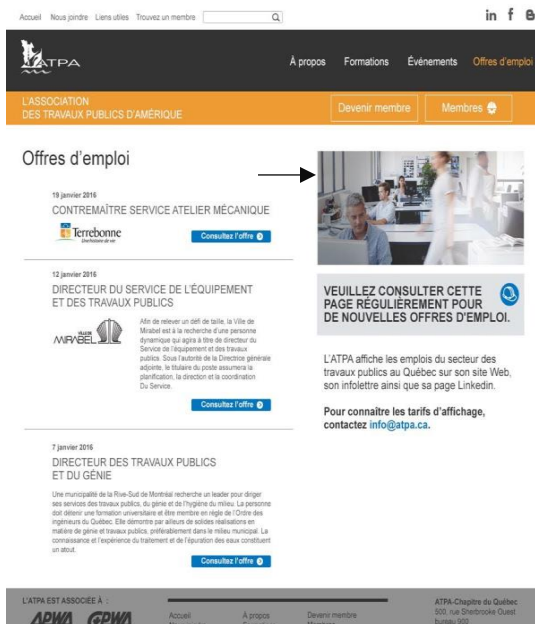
Accueil Nous joindre Liens utiles Trouvez un membre

in f

ATPA

À propos Formations Événements Offres d'emploi

L'ASSOCIATION DES TRAVAUX PUBLICS D'AMÉRIQUE

Devenir membre Membres

Offres d'emploi

19 janvier 2016

CONTREMAÎTRE SERVICE ATELIER MÉCANIQUE

Terrebonne

Consultez l'offre

12 janvier 2016

DIRECTEUR DU SERVICE DE L'ÉQUIPEMENT ET DES TRAVAUX PUBLICS

MIRABEL

Afin de relever un défi de taille, la Ville de Mirabel est à la recherche d'une personne dynamique qui agira à titre de directeur du Service de l'équipement et des travaux publics. Sous l'autorité de la Directrice générale adjointe, le titulaire du poste assumera la planification, la direction et la coordination Du Service.

Consultez l'offre

7 janvier 2016

DIRECTEUR DES TRAVAUX PUBLICS ET DU GÉNIE

Une municipalité de la Rive-Sud de Montréal recherche un leader pour diriger ses services des travaux publics, du génie et de l'hygiène du milieu. La personne doit détenir une formation universitaire et être membre en règle de l'Ordre des ingénieurs du Québec. Elle démontre par ailleurs de solides réalisations en matière de génie et travaux publics, préférablement dans le milieu municipal. La connaissance et l'expérience du traitement et de l'épuration des eaux constituent un atout.

Consultez l'offre

VEUILLEZ CONSULTER CETTE PAGE RÉGULIÈREMENT POUR DE NOUVELLES OFFRES D'EMPLOI.

L'ATPA affiche les emplois du secteur des travaux publics au Québec sur son site Web, son infolettre ainsi que sa page Linkedin.

Pour connaître les tarifs d'affichage, contactez info@atpa.ca.

L'ATPA EST ASSOCIÉE À :

APWA GPWA

Accueil À propos Devenir membre

ATPA-Chapitre du Québec
500, rue Sherbrooke Ouest
bureau 900